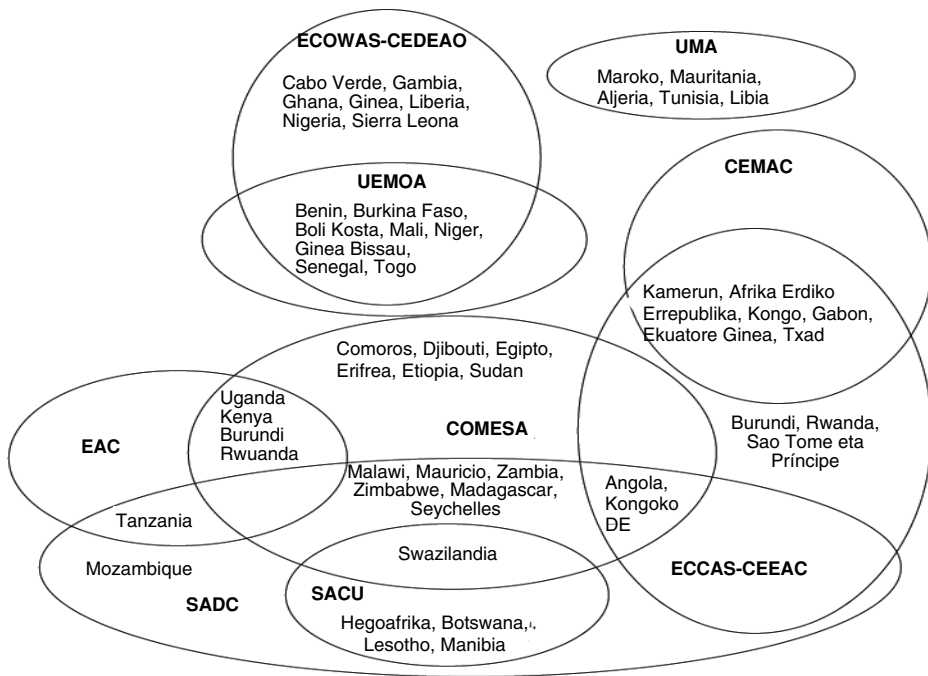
ECOWAS-CEDEAO

Cabo Verde, Gambia, Ghana, Ginea, Liberia, Nigeria, Sierra Leona

UMA

Maroko, Mauritania, Aljeria, Tunisia, Libia

UEMOA

Benin, Burkina Faso, Boli Kosta, Mali, Niger, Ginea Bissau, Senegal, Togo

CEMAC

Kamerun, Afrika Erdiko Errepublika, Kongo, Gabon, Ekuatore Ginea, Txad

Comoros, Djibouti, Egipto, Erifrea, Etiopia, Sudan

Uganda Kenya Burundi Rwuanda

EAC

COMESA

Burundi, Rwanda, Sao Tome eta Príncipe

Malawi, Mauricio, Zambia, Zimbabwe, Madagascar, Seychelles

Angola, Kongoko DE

Tanzania

Swazilandia

Mozambique

SADC

SACU

ECCAS-CEEAC

Hegoafrika, Botswana, Lesotho, Manibia